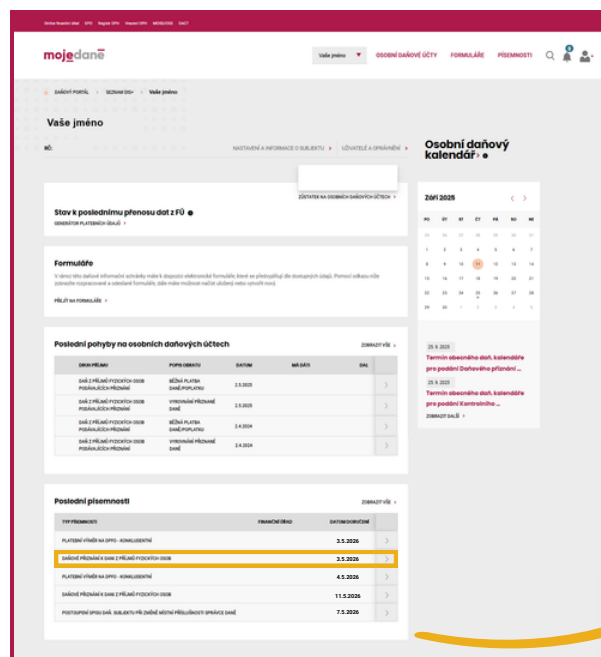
Státní finanční úřad EPO Registr DPH Finanční OPH MOSS/OSS DAČT

mojedaně

Vaše jméno

OSOBNÍ DAŇOVÉ ÚČTY FORMULÁŘE PÍSEMNOSTI

DAŇOVÝ PORTÁL > SEZNAM DIS+ > Vaše jméno

Vaše jméno

DIČ:

NASTAVENÍ A INFORMACE O SUBJEKTU > UŽIVATELÉ A OPRÁVNĚNÍ >

Osobní daňový kalendář

ZŮSTATEK NA OSOBNÍCH DAŇOVÝCH ÚČTECH >

Stav k poslednímu přenosu dat z FÚ

GENERÁTOR PLATEBNÍCH ÚDAJŮ >

Formuláře

V rámci této daňové informační schránky máte k dispozici elektronické formuláře, které se přestupňují dle dostupných údajů. Pomocí odkazu níže zobrazte rozpracované a odeslané formuláře, dále máte možnost načíst uložený nebo vytvořit nový.

PŘEJÍT NA FORMULÁŘE >

Září 2025

| PO | ÚT | ST | ČT | PÁ | SO | NE |
|---|---|---|---|---|---|---|
| | | | | | | |
| 1 | 2 | 3 | 4 | 5 | 6 | 7 |
| 8 | 9 | 10 | 11 | 12 | 13 | 14 |
| 15 | 16 | 17 | 18 | 19 | 20 | 21 |
| 22 | 23 | 24 | 25 | 26 | 27 | 28 |
| 29 | 30 | 1 | | | | |

25. 9. 2025
Termín obecného daň. kalendáře pro podání Daňového přiznání ...

25. 9. 2025
Termín obecného daň. kalendáře pro podání Kontrolního ...

ZOBRAZIT DALŠÍ >

Poslední pohyby na osobních daňových účtech

ZOBRAZIT VÍCE >

| DRUH PŘÍJMU | POPIS OBRATU | DATUM | MÁ DÁTI | DAL |
|---|---|---|---|---|
| DAŇ Z PŘÍJMŮ FYZICKÝCH OSOB PODÁVAJÍCÍCH PŘIZNÁNÍ | BĚŽNÁ PLATBA DANĚ/POPLATKU | 2.5.2025 | | |
| DAŇ Z PŘÍJMŮ FYZICKÝCH OSOB PODÁVAJÍCÍCH PŘIZNÁNÍ | VYMĚŘENÍ PŘEDPISU DANĚ | 2.5.2025 | | |
| DAŇ Z PŘÍJMŮ FYZICKÝCH OSOB PODÁVAJÍCÍCH PŘIZNÁNÍ | BĚŽNÁ PLATBA DANĚ/POPLATKU | 2.4.2024 | | |
| DAŇ Z PŘÍJMŮ FYZICKÝCH OSOB PODÁVAJÍCÍCH PŘIZNÁNÍ | VYMĚŘENÍ PŘEDPISU DANĚ | 2.4.2024 | | |

Poslední písemnosti

ZOBRAZIT VÍCE >

| TYP PÍSEMNOSTI | FINANČNÍ ÚŘAD | DATUM DORUČENÍ |
|---|---|---|
| PLATEBNÍ VÝMĚR NA DPFO - KONKLUDENTNÍ | | 3.5.2026 |
| DAŇOVÉ PŘIZNÁNÍ K DANI Z PŘÍJMŮ FYZICKÝCH OSOB | | 3.5.2026 |
| PLATEBNÍ VÝMĚR NA DPFO - KONKLUDENTNÍ | | 4.5.2026 |
| DAŇOVÉ PŘIZNÁNÍ K DANI Z PŘÍJMŮ FYZICKÝCH OSOB | | 11.5.2026 |
| POSTOUPENÍ SPISU DAŇ. SUBJEKTU PŘI ZMĚNĚ MÍSTNÍ PŘÍSLUŠNOSTI SPRÁVCE DANĚ | | 7.5.2026 |